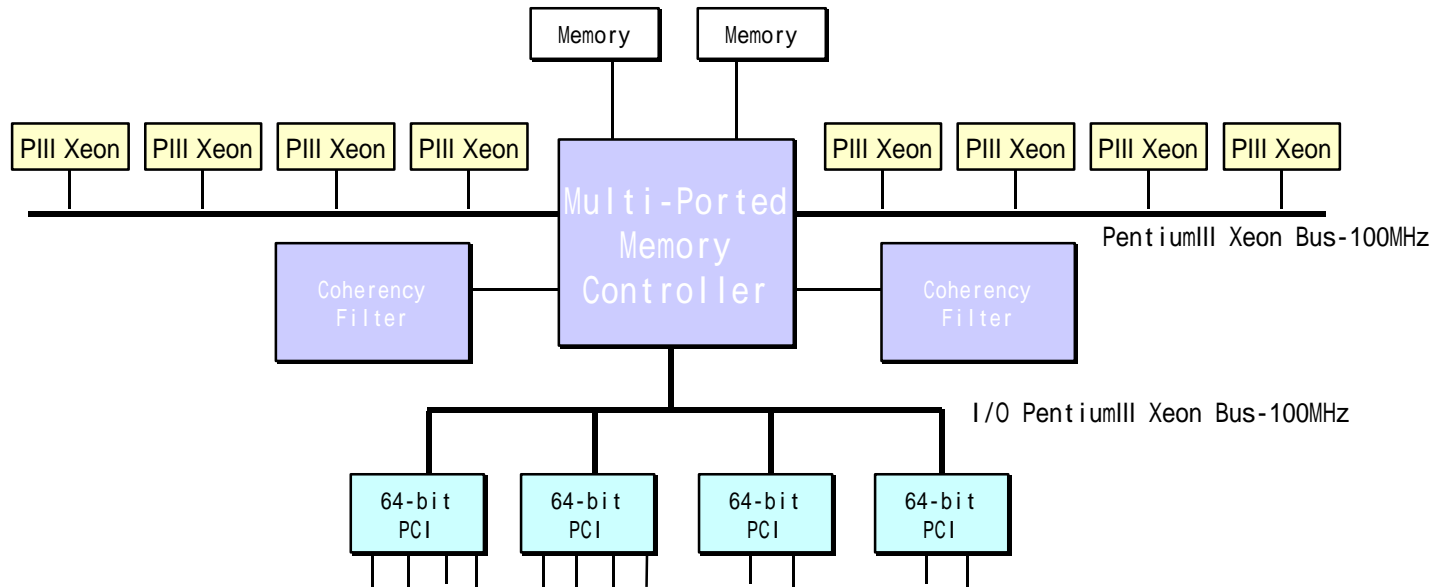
Memory

Memory

PIII Xeon

PIII Xeon

PIII Xeon

PIII Xeon

Multi-Ported Memory Controller

PIII Xeon

PIII Xeon

PIII Xeon

PIII Xeon

PentiumIII Xeon Bus-100MHz

Coherency Filter

Coherency Filter

I/O PentiumIII Xeon Bus-100MHz

64-bit PCI

64-bit PCI

64-bit PCI

64-bit PCI